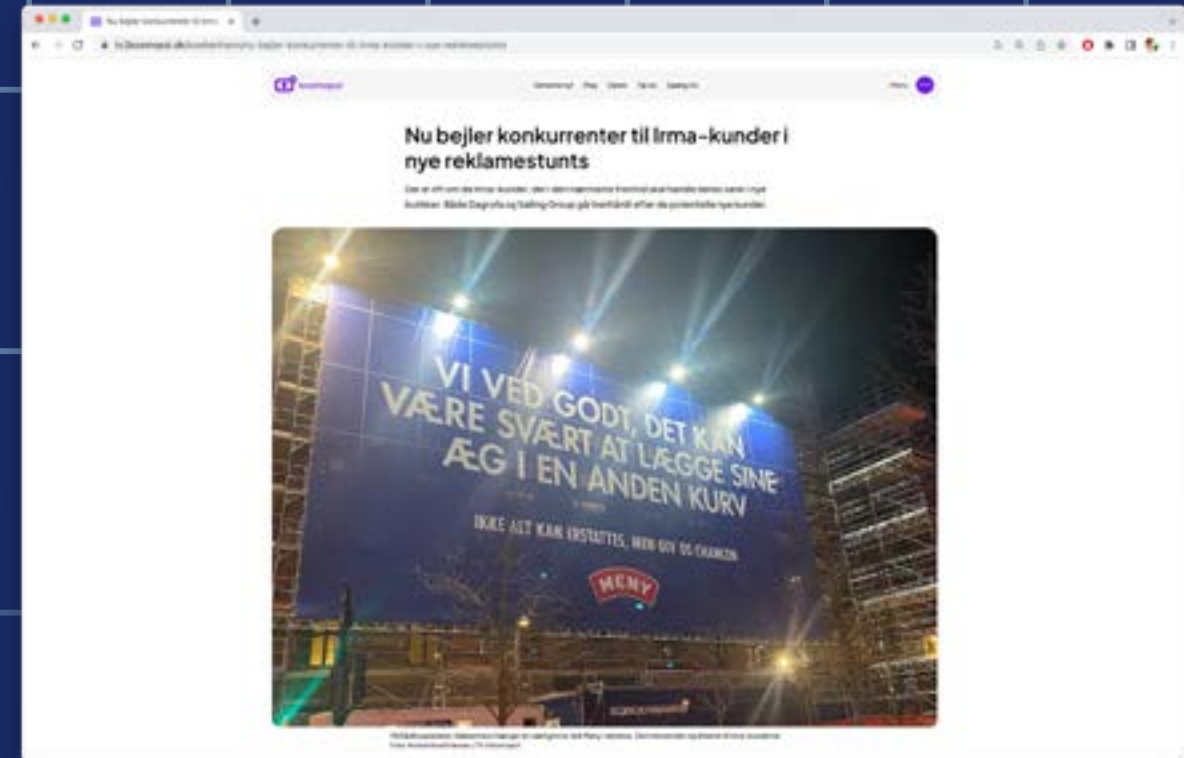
Nu bejler konkurrenter til Irma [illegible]

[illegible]

Menu

Nu bejler konkurrenter til Irma-kunder i nye reklamestunts

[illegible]

VI VED GODT, DET KAN VÆRE SVÆRT AT LÆGGE SINE ÆG I EN ANDEN KURV

IKKE ALT KAN ERSTATTES, MEN GIV OS CHANCEN

MENY

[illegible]